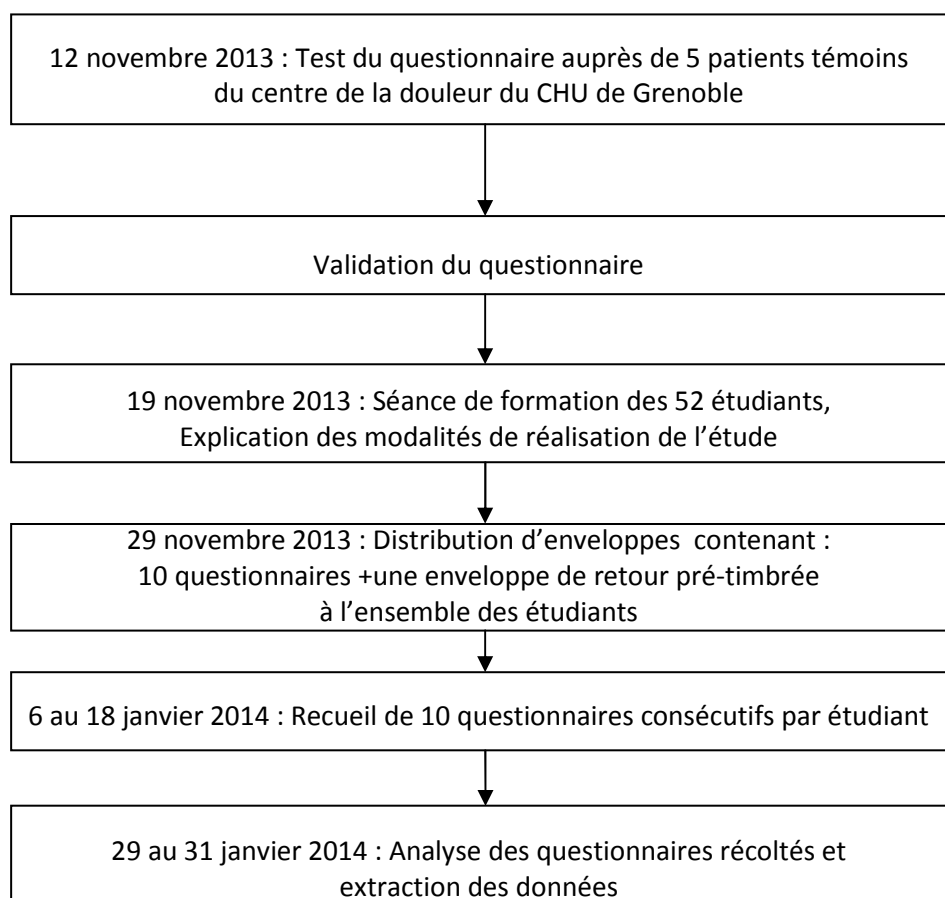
12 novembre 2013 : Test du questionnaire auprès de 5 patients témoins du centre de la douleur du CHU de Grenoble

Validation du questionnaire

19 novembre 2013 : Séance de formation des 52 étudiants, Explication des modalités de réalisation de l'étude

29 novembre 2013 : Distribution d'enveloppes contenant : 10 questionnaires +une enveloppe de retour pré-timbrée à l'ensemble des étudiants

6 au 18 janvier 2014 : Recueil de 10 questionnaires consécutifs par étudiant

29 au 31 janvier 2014 : Analyse des questionnaires récoltés et extraction des données